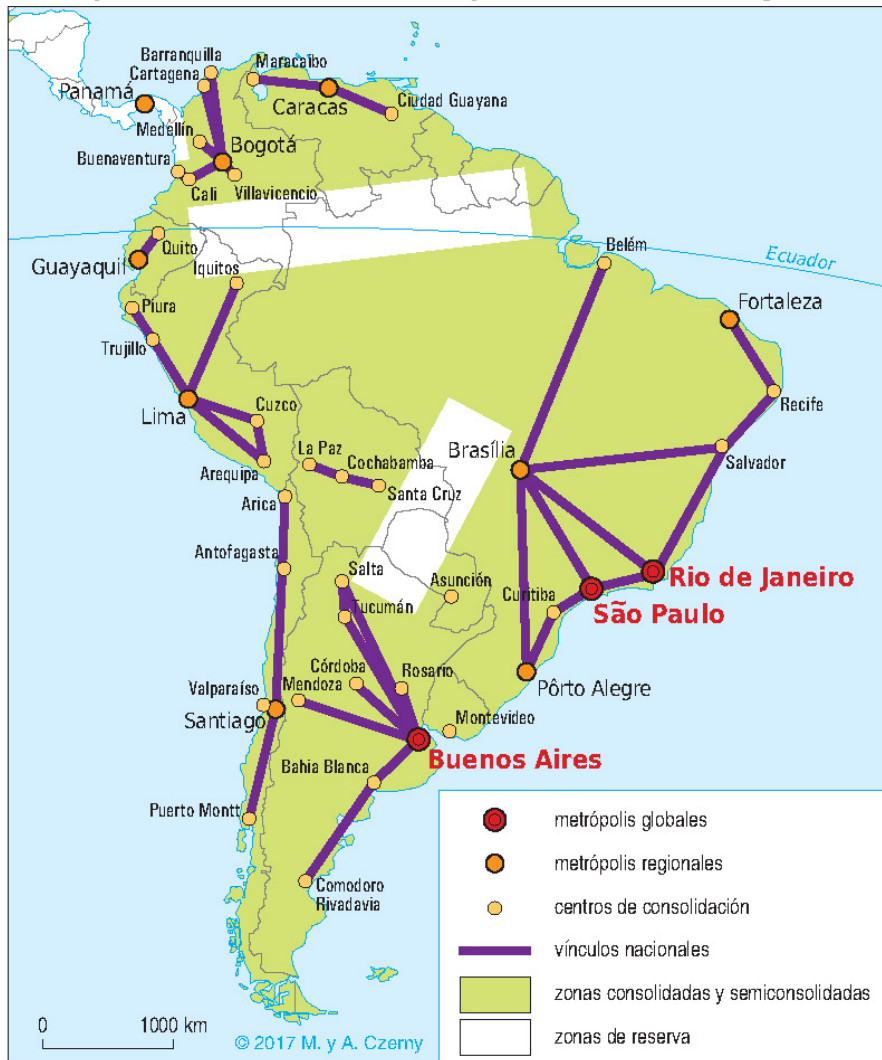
Barranquilla
Cartagena
Maracaibo
Panamá
Caracas
Ciudad Guayana
Medellín
Bogotá
Buenaventura
Cali
Villavicencio
Quito
Guayaquil
Iquitos
Belém
Ecuador
Fortaleza
Piura
Trujillo
Recife
Lima
Cuzco
Brasília
La Paz
Cochabamba
Salvador
Arequipa
Santa Cruz
Arica
Antofagasta
Salta
Asunción
Rio de Janeiro
Curitiba
São Paulo
Tucumán
Córdoba
Rosario
Pôrto Alegre
Valparaíso
Mendoza
Santiago
Montevideo
Buenos Aires
Bahia Blanca
Puerto Montt
Comodoro Rivadavia

metrópolis globales
metrópolis regionales
centros de consolidación
vínculos nacionales
zonas consolidadas y semiconsolidadas
zonas de reserva

0
1000 km
© 2017 M. y A. Czerny